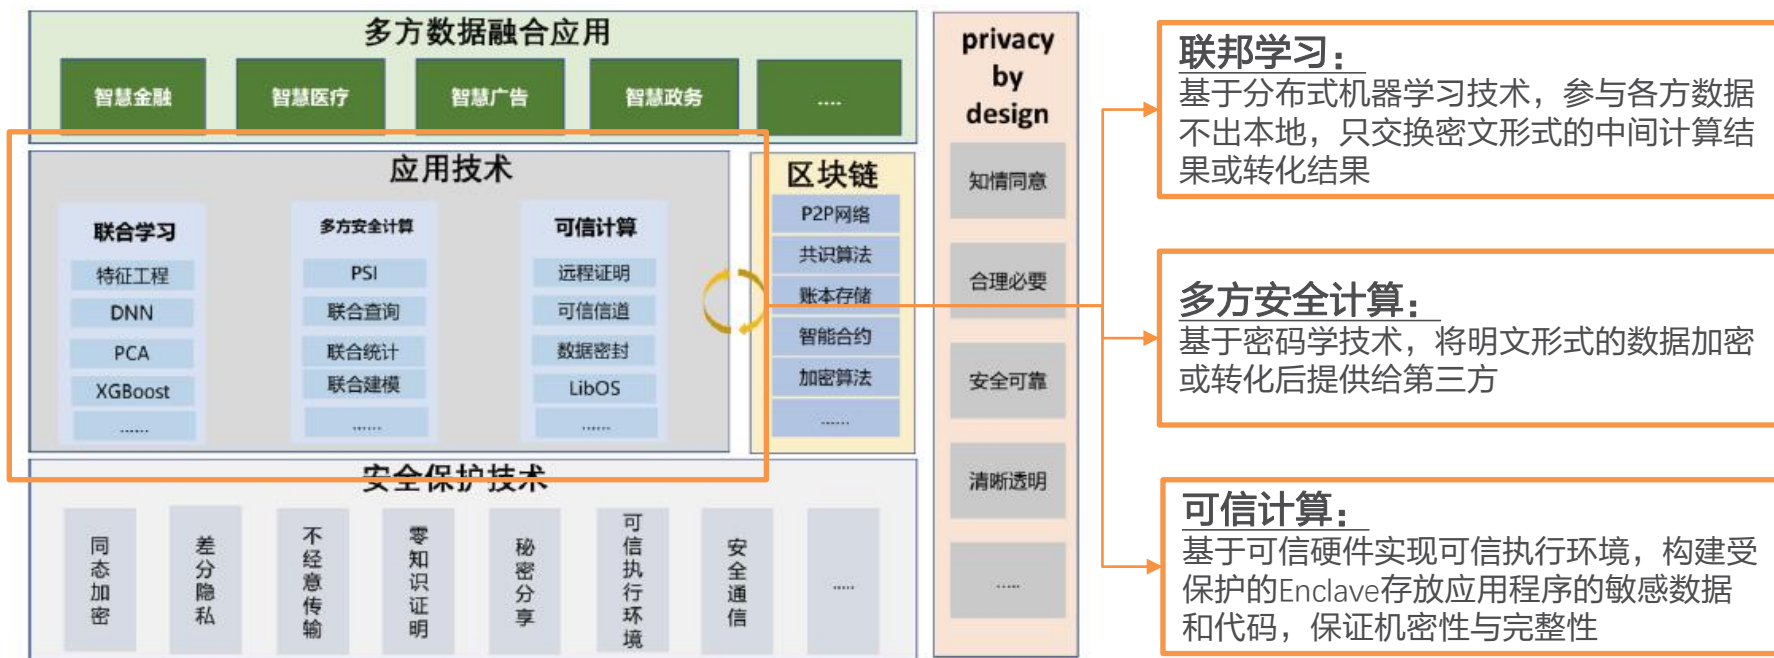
多方数据融合应用

智慧金融
智慧医疗
智慧广告
智慧政务
....

应用技术

联合学习
特征工程
DNN
PCA
XGBoost
......

多方安全计算
PSI
联合查询
联合统计
联合建模
......

可信计算
远程证明
可信信道
数据密封
LibOS
......

区块链
P2P网络
共识算法
账本存储
智能合约
加密算法
......

安全保护技术

同态加密
差分隐私
不经意传输
零知识证明
秘密分享
可信执行环境
安全通信
.....

privacy by design
知情同意
合理必要
安全可靠
清晰透明
.....

联邦学习：
基于分布式机器学习技术，参与各方数据不出本地，只交换密文形式的中间计算结果或转化结果

多方安全计算：
基于密码学技术，将明文形式的数据加密或转化后提供给第三方

可信计算：
基于可信硬件实现可信执行环境，构建受保护的Enclave存放应用程序的敏感数据和代码，保证机密性与完整性